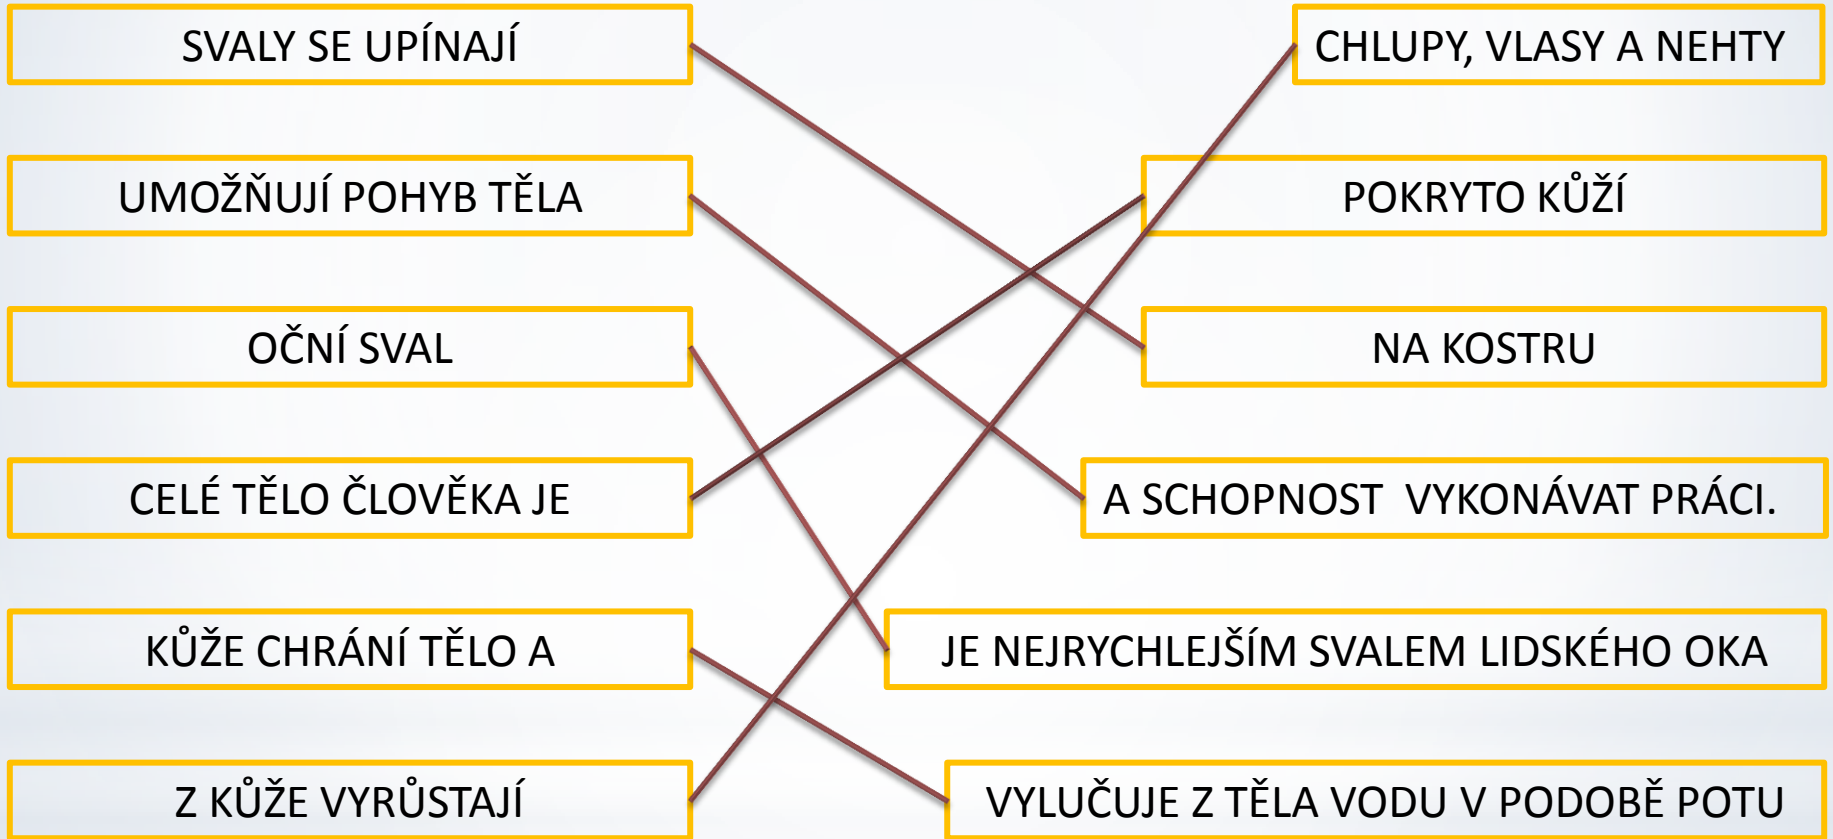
SVALY SE UPÍNAJÍ

UMOŽŇUJÍ POHYB TĚLA

OČNÍ SVAL

CELÉ TĚLO ČLOVĚKA JE

KŮŽE CHRÁNÍ TĚLO A

Z KŮŽE VYRŮSTAJÍ

CHLUPY, VLASY A NEHTY

POKRYTO KŮŽÍ

NA KOSTRU

A SCHOPNOST VYKONÁVAT PRÁCI.

JE NEJRYCHLEJŠÍM SVALEM LIDSKÉHO OKA

VYLUČUJE Z TĚLA VODU V PODOBĚ POTU